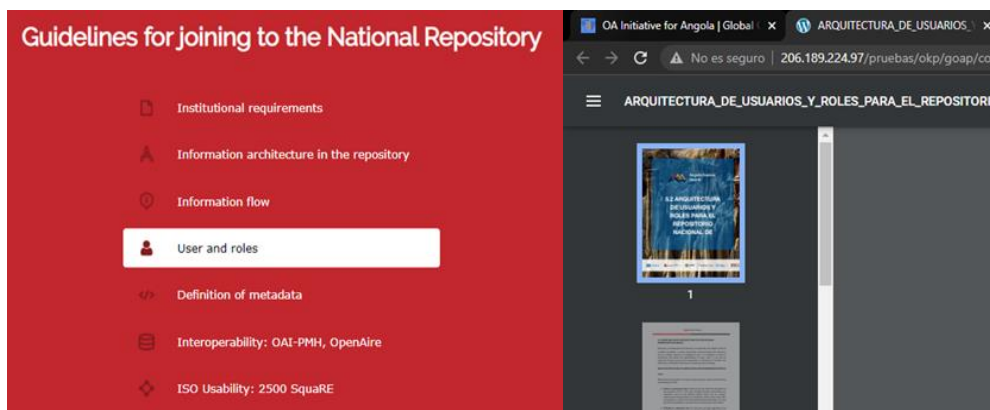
Guidelines for joining to the National Repository

Institutional requirements

Information architecture in the repository

Information flow

User and roles

Definition of metadata

Interoperability: OAI-PMH, OpenAire

ISO Usability: 2500 SquaRE

OA Initiative for Angola | Global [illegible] ×

ARQUITECTURA_DE_USUARIOS_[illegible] ×

No es seguro | 206.189.224.97/pruebas/okp/goap/co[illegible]

ARQUITECTURA_DE_USUARIOS_Y_ROLES_PARA_EL_REPOSITOR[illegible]

5.2 ARQUITECTURA DE USUARIOS Y ROLES PARA EL REPOSITORIO NACIONAL DE

1